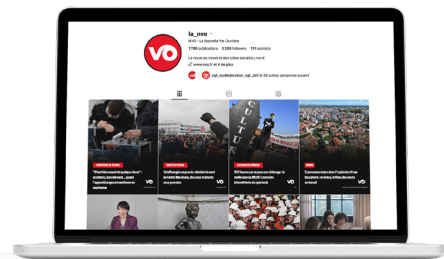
la_nvo
NVO - La Nouvelle Vie Ouvrière
1 790 publications 3 300 followers 151 suivi(e)s
La revue du travail et des luttes sociales | nvo.fr
www.nvo.fr et 4 de plus
cgt_confederation, cgt_(et 35 autres personnes) suivent

VO

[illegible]
"S'inciter ensemble quelque chose" : ecoliers, travailleurs... quand l'apprentissage est humain au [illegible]
VO

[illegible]
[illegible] reprise : dérive du chef de l'Etat Macron(...) des travailleurs vous prendre
VO

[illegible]
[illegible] heures par jour chômage : le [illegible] de la MCNT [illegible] travailleurs du spectacle
VO

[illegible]
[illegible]
VO